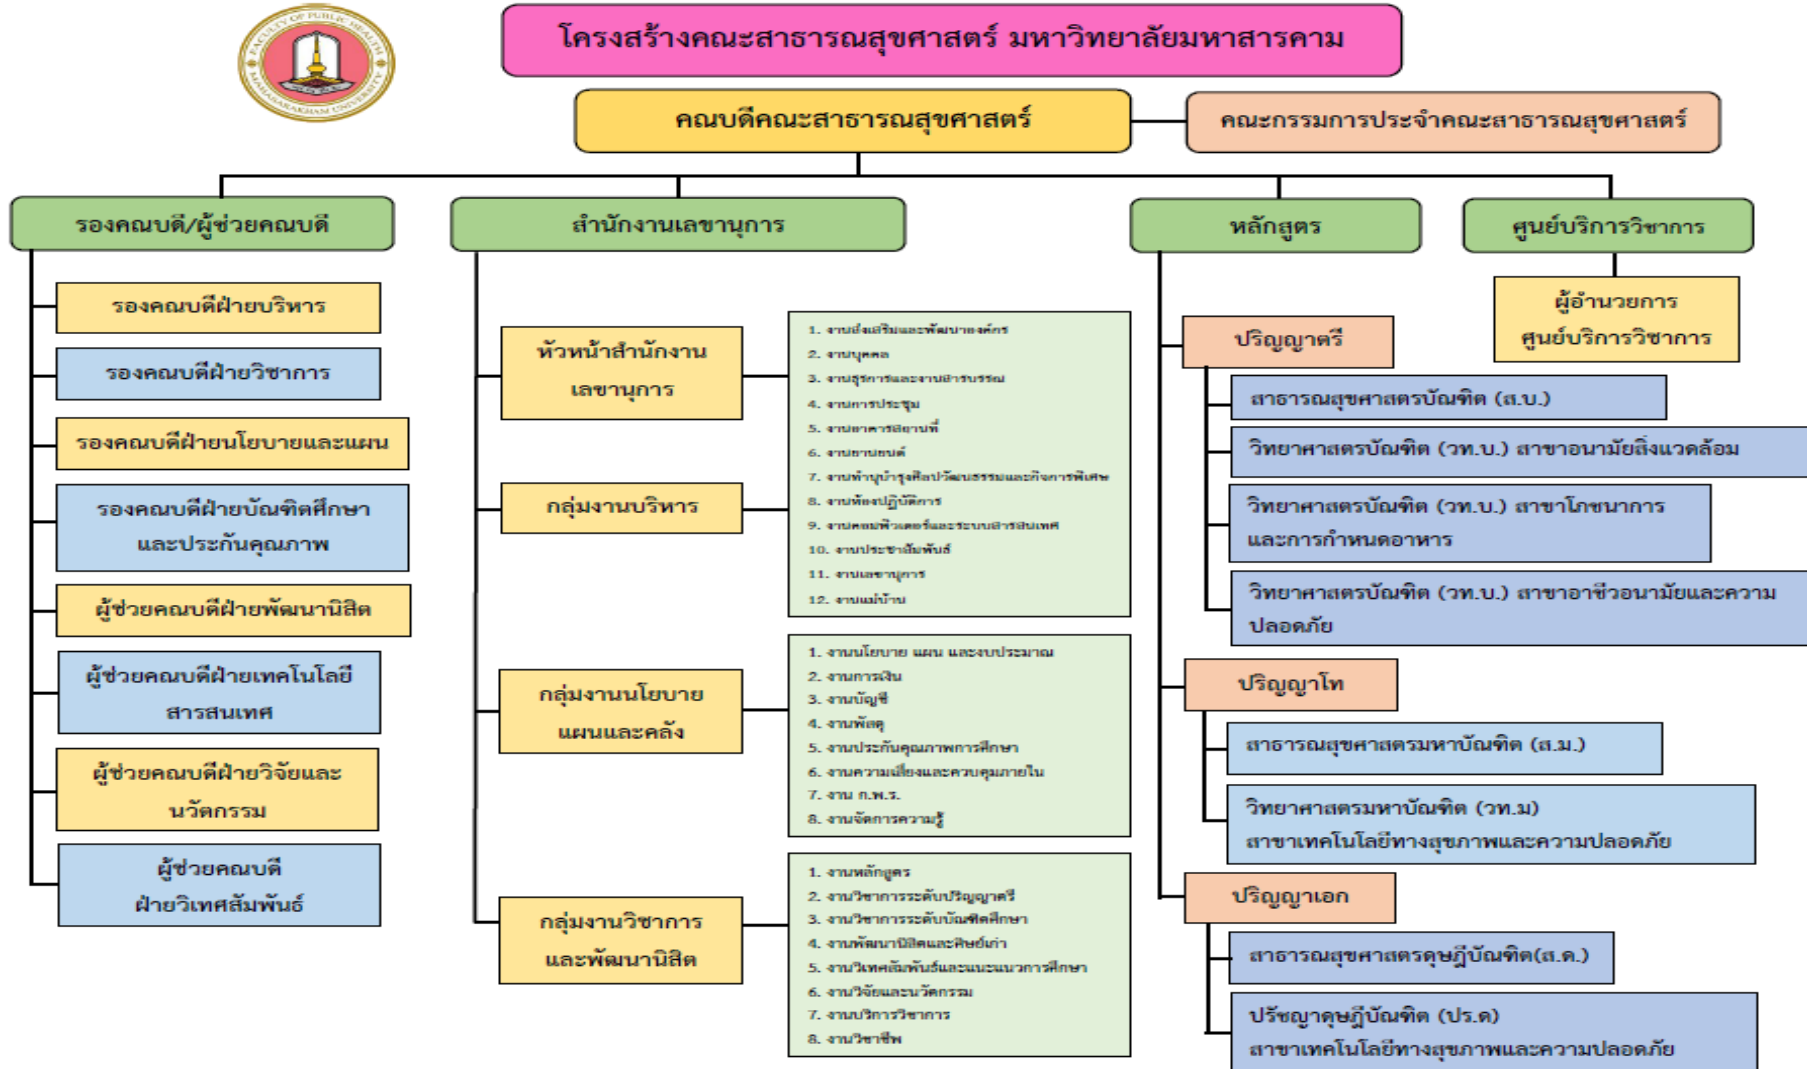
FACULTY OF PUBLIC HEALTH MAHASARAKHAM UNIVERSITY

โครงสร้างคณะสาธารณสุขศาสตร์ มหาวิทยาลัยมหาสารคาม

คณบดีคณะสาธารณสุขศาสตร์

คณะกรรมการประจำคณะสาธารณสุขศาสตร์

รองคณบดี/ผู้ช่วยคณบดี

รองคณบดีฝ่ายบริหาร

รองคณบดีฝ่ายวิชาการ

รองคณบดีฝ่ายนโยบายและแผน

รองคณบดีฝ่ายบัณฑิตศึกษาและประกันคุณภาพ

ผู้ช่วยคณบดีฝ่ายพัฒนานิสิต

ผู้ช่วยคณบดีฝ่ายเทคโนโลยีสารสนเทศ

ผู้ช่วยคณบดีฝ่ายวิจัยและนวัตกรรม

ผู้ช่วยคณบดีฝ่ายวิเทศสัมพันธ์

สำนักงานเลขานุการ

หัวหน้าสำนักงานเลขานุการ

กลุ่มงานบริหาร

1. งานส่งเสริมและพัฒนาองค์กร
2. งานบุคคล
3. งานธุรการและงานสารบรรณ
4. งานการประชุม
5. งานอาคารสถานที่
6. งานยานยนต์
7. งานทำนุบำรุงศิลปวัฒนธรรมและกิจการพิเศษ
8. งานห้องปฏิบัติการ
9. งานคอมพิวเตอร์และระบบสารสนเทศ
10. งานประชาสัมพันธ์
11. งานเลขานุการ
12. งานแม่บ้าน

กลุ่มงานนโยบายแผนและคลัง

1. งานนโยบาย แผน และงบประมาณ
2. งานการเงิน
3. งานบัญชี
4. งานพัสดุ
5. งานประกันคุณภาพการศึกษา
6. งานความเสี่ยงและควบคุมภายใน
7. งาน ก.พ.ร.
8. งานจัดการความรู้

กลุ่มงานวิชาการและพัฒนานิสิต

1. งานหลักสูตร
2. งานวิชาการระดับปริญญาตรี
3. งานวิชาการระดับบัณฑิตศึกษา
4. งานพัฒนานิสิตและศิษย์เก่า
5. งานวิเทศสัมพันธ์และแนะแนวการศึกษา
6. งานวิจัยและนวัตกรรม
7. งานบริการวิชาการ
8. งานวิชาชีพ

หลักสูตร

ปริญญาตรี

สาธารณสุขศาสตรบัณฑิต (ส.บ.)

วิทยาศาสตรบัณฑิต (วท.บ.) สาขาอนามัยสิ่งแวดล้อม

วิทยาศาสตรบัณฑิต (วท.บ.) สาขาโภชนาการและการกำหนดอาหาร

วิทยาศาสตรบัณฑิต (วท.บ.) สาขาอาชีวอนามัยและความปลอดภัย

ปริญญาโท

สาธารณสุขศาสตรมหาบัณฑิต (ส.ม.)

วิทยาศาสตรมหาบัณฑิต (วท.ม) สาขาเทคโนโลยีทางสุขภาพและความปลอดภัย

ปริญญาเอก

สาธารณสุขศาสตรดุษฎีบัณฑิต(ส.ด.)

ปรัชญาดุษฎีบัณฑิต (ปร.ด) สาขาเทคโนโลยีทางสุขภาพและความปลอดภัย

ศูนย์บริการวิชาการ

ผู้อำนวยการศูนย์บริการวิชาการ